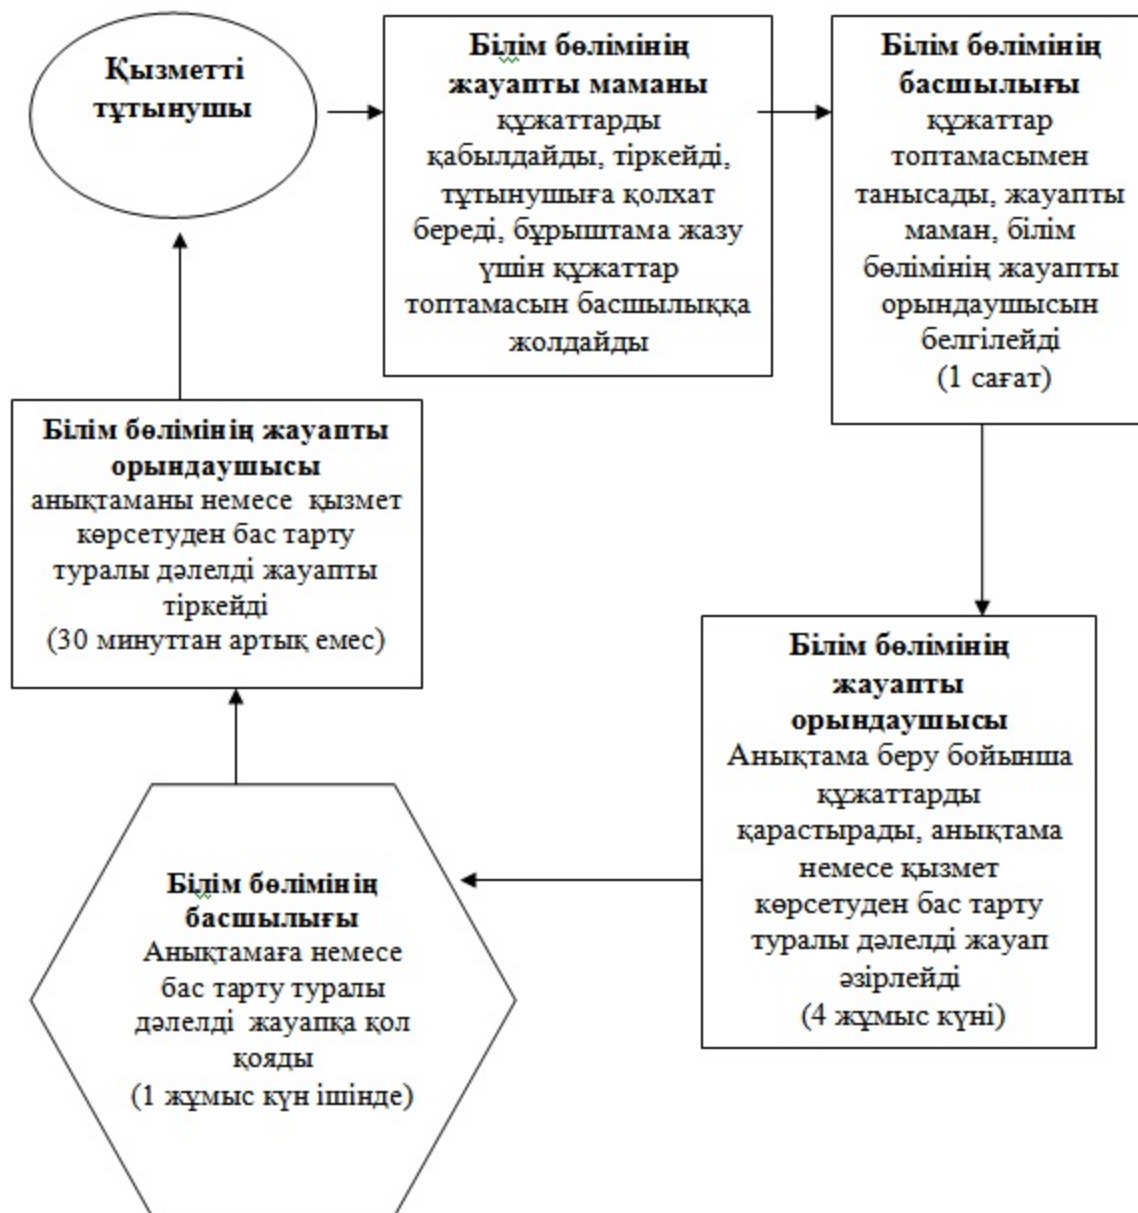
**Қызметті тұтынушы**

**Білім бөлімінің жауапты маманы** құжаттарды қабылдайды, тіркейді, тұтынушыға қолхат береді, бұрыштама жазу үшін құжаттар топтамасын басшылыққа жолдайды

**Білім бөлімінің басшылығы** құжаттар топтамасымен танысады, жауапты маман, білім бөлімінің жауапты орындаушысын белгілейді (1 сағат)

**Білім бөлімінің жауапты орындаушысы** Анықтама беру бойынша құжаттарды қарастырады, анықтама немесе қызмет көрсетуден бас тарту туралы дәлелді жауап әзірлейді (4 жұмыс күні)

**Білім бөлімінің басшылығы** Анықтамаға немесе бас тарту туралы дәлелді жауапқа қол қояды (1 жұмыс күн ішінде)

**Білім бөлімінің жауапты орындаушысы** анықтаманы немесе қызмет көрсетуден бас тарту туралы дәлелді жауапты тіркейді (30 минуттан артық емес)